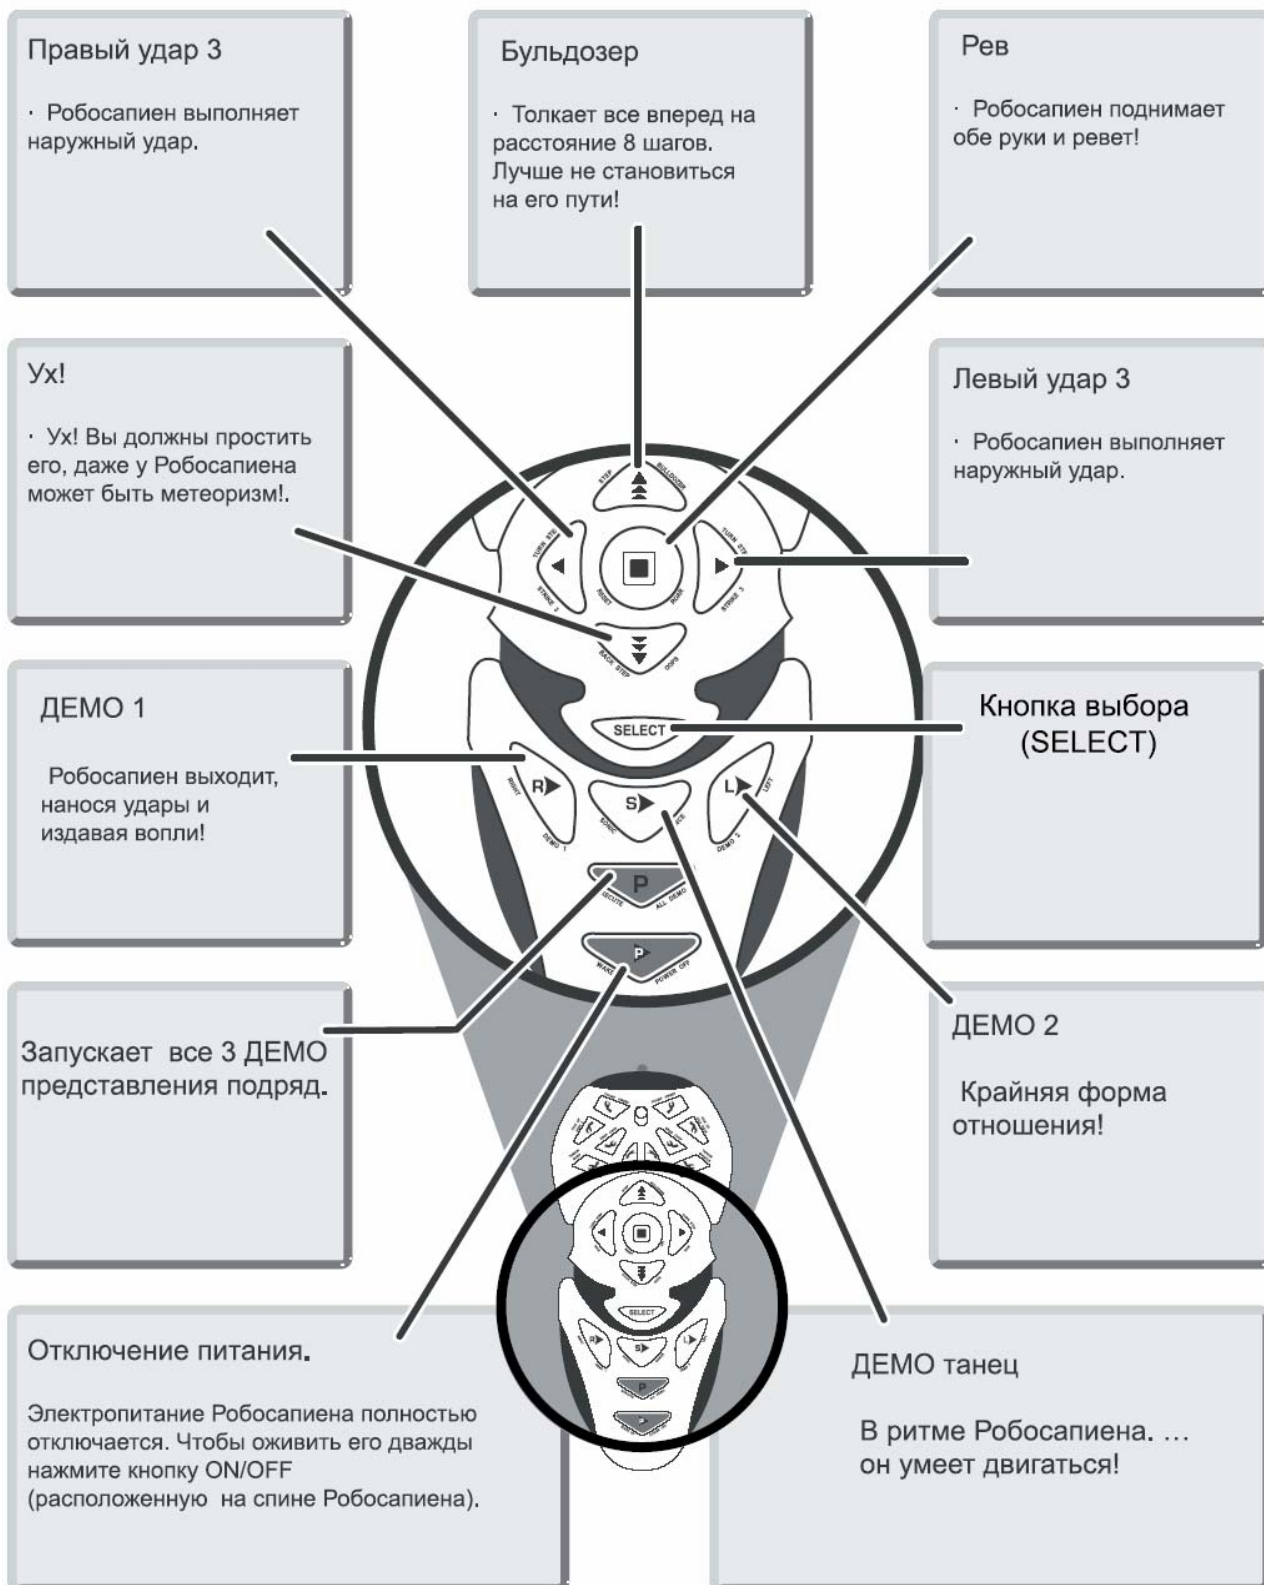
Правый удар 3

· Робосапиен выполняет наружный удар.

Бульдозер

· Толкает все вперед на расстояние 8 шагов. Лучше не становиться на его пути!

Рев

· Робосапиен поднимает обе руки и ревет!

Ух!

· Ух! Вы должны простить его, даже у Робосапиена может быть метеоризм!.

Левый удар 3

· Робосапиен выполняет наружный удар.

STEP BULLDOZER TURN STEP TURN STEP STRIKE 2 RESET ROAR STRIKE 3 BACK STEP OOPS

ДЕМО 1

Робосапиен выходит, нанося удары и издавая вопли!

SELECT

Кнопка выбора (SELECT)

R RIGHT DEMO 1 S SONIC DCE L LEFT DEMO 2

P EXECUTE ALL DEMO

P WAKE POWER OFF

Запускает все 3 ДЕМО представления подряд.

ДЕМО 2

Крайняя форма отношения!

SELECT

Отключение питания.

Электропитание Робосапиена полностью отключается. Чтобы оживить его дважды нажмите кнопку ON/OFF (расположенную на спине Робосапиена).

ДЕМО танец

В ритме Робосапиена. … он умеет двигаться!